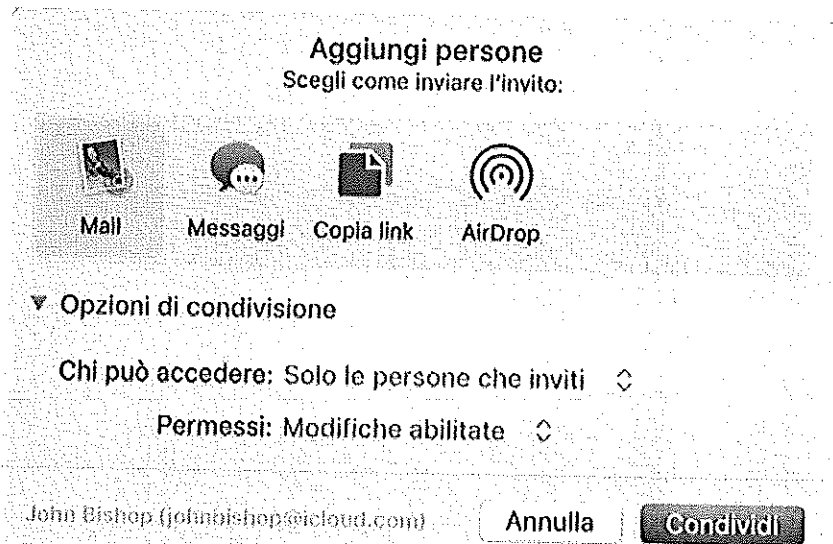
Aggiungi persone
Scegli come inviare l'invito:

Mail
Messaggi
Copia link
AirDrop

▼ Opzioni di condivisione

Chi può accedere: Solo le persone che inviti

Permessi: Modifiche abilitate

John Bishop (johnbishop@icloud.com)
Annulla
Condividi